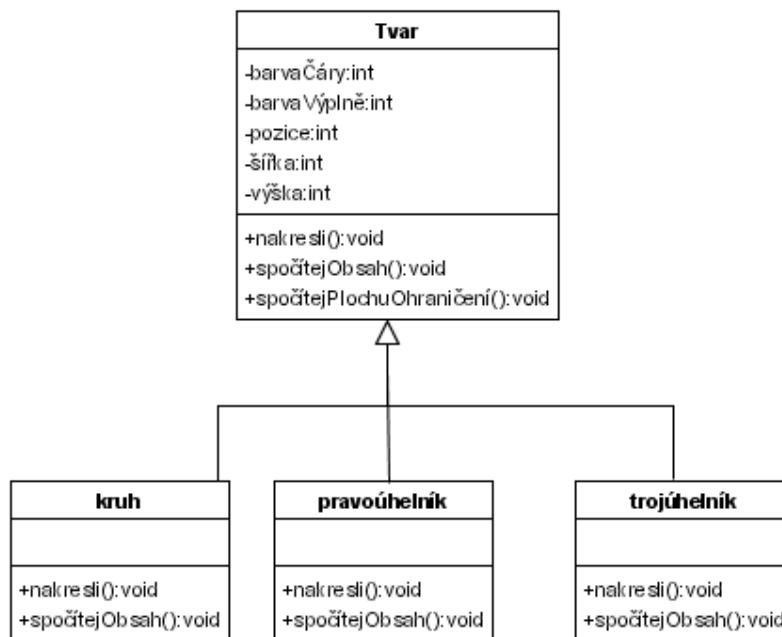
Tvar

-barvaČáry:int
-barvaVýplně:int
-pozice:int
-šířka:int
-výška:int

+nakresli():void
+spočítejObsah():void
+spočítejPlochuOhraničení():void

kruh

+nakresli():void
+spočítejObsah():void

pravoúhelník

+nakresli():void
+spočítejObsah():void

trojúhelník

+nakresli():void
+spočítejObsah():void